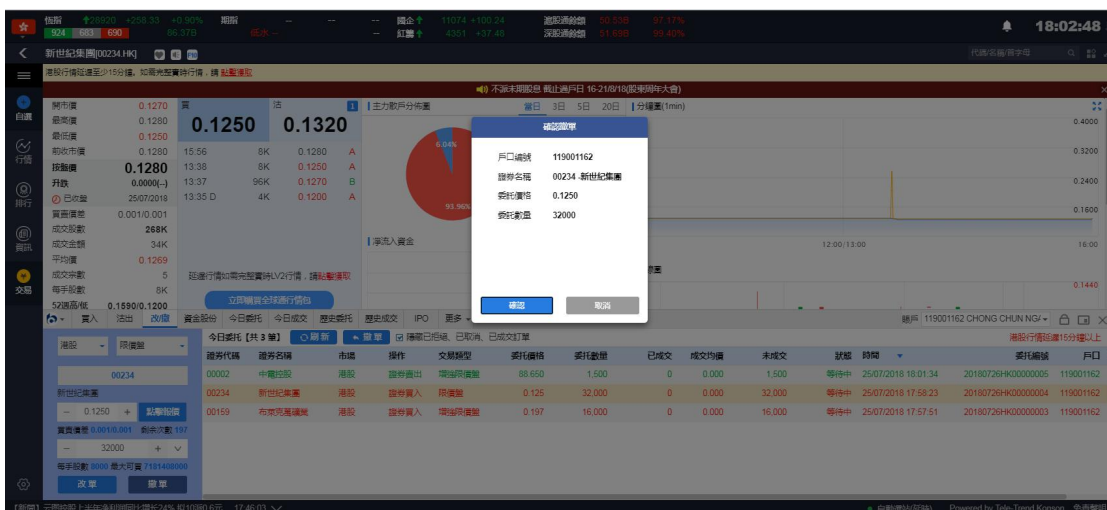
恒指 28920 +258.33 +0.90% 期指 -- -- 國企 11074 +100.24 滬股通餘額 50.53B 97.17%
924 683 690 86.37B 紅籌 4351 +37.46 深股通餘額 51.89B 99.40%
18:02:48

新世紀集團[00234.HK]
代碼/名稱/拼音
港股行情延遲至少15分鐘，如需完整實時行情，請點擊購買
不派末期股息 截止過戶日 16-21/8/18(股東周年大會)

自選 行情 排行 資訊 交易

開市價 0.1270
最高價 0.1280
最低價 0.1250
前收市價 0.1280
按盤價 0.1280
升跌 0.0000(--)
已收盤 25/07/2018
買賣價差 0.001/0.001
成交股數 268K
成交金額 34K
平均價 0.1269
成交宗數 5
每手股數 8K
52週高/低 0.1590/0.1200

買 0.1250 沽 0.1320
15:56 8K 0.1280 A
13:38 8K 0.1250 A
13:37 96K 0.1270 B
13:35 D 4K 0.1200 A

延遲行情如需完整實時LV2行情，請點擊購買
立即購買全球通行情包

主力散戶分佈圖
6.04%
93.96%
淨流入資金
當日 3日 5日 20日 分鐘圖(1min)
0.4000
0.3200
0.2400
0.1600
12:00/13:00 16:00
0.1440

確認訂單
戶口編號 119001162
證券名稱 00234 新世紀集團
委托價格 0.1250
委托數量 32000
確認 取消

買入 沽出 改/撤 資金股份 今日委托 今日成交 歷史委托 歷史成交 IPO 更多
賬戶 119001162 CHONG CHUN NGA
港股行情延遲15分鐘以上

港股 限價盤
00234
新世紀集團
0.1250 + 點擊報價
買賣價差 0.001/0.001 最大可買 197
32000
每手股數 8000 最大可買 7181408000
改單 撤單

今日委托 [共 3 筆] 刷新 撤單 隱藏已拒絕、已取消、已成交訂單

| 證券代碼 | 證券名稱 | 市場 | 操作 | 交易類型 | 委托價格 | 委托數量 | 已成交 | 成交均價 | 未成交 | 狀態 | 時間 | 委托編號 | 戶口 |
|---|---|---|---|---|---|---|---|---|---|---|---|---|---|
| 00002 | 中電控股 | 港股 | 證券賣出 | 增強限價盤 | 88.650 | 1,500 | 0 | 0.000 | 1,500 | 等待中 | 25/07/2018 18:01:34 | 20180726HK00000005 | 119001162 |
| 00234 | 新世紀集團 | 港股 | 證券買入 | 限價盤 | 0.125 | 32,000 | 0 | 0.000 | 32,000 | 等待中 | 25/07/2018 17:58:23 | 20180726HK00000004 | 119001162 |
| 00159 | 布萊克萊礦業 | 港股 | 證券買入 | 增強限價盤 | 0.197 | 16,000 | 0 | 0.000 | 16,000 | 等待中 | 25/07/2018 17:57:51 | 20180726HK00000003 | 119001162 |

Powered by Tele-Trend Konson